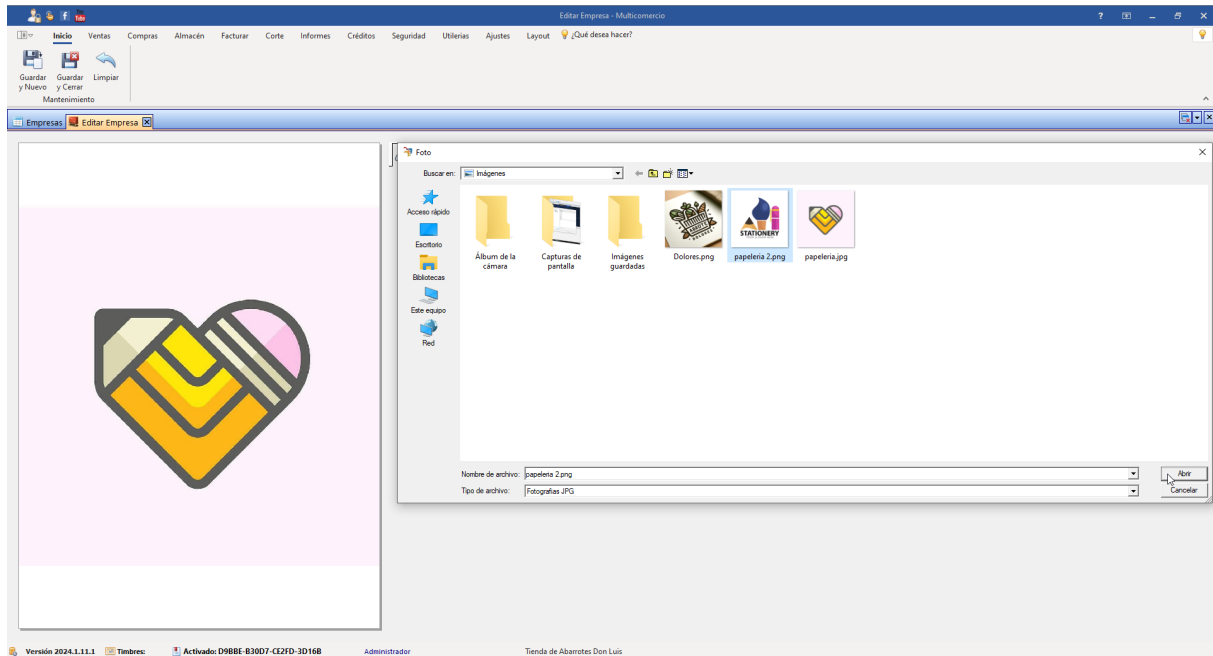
Tube

Editar Empresa - Multicomercio

? – ×

Inicio Ventas Compras Almacén Facturar Corte Informes Créditos Seguridad Utilerias Ajustes Layout ¿Qué desea hacer?

Guardar y Nuevo
Guardar y Cerrar
Limpiar
Mantenimiento

Empresas Editar Empresa

Foto

Buscar en: Imágenes

Acceso rápido
Escritorio
Bibliotecas
Este equipo
Red

Álbum de la cámara
Capturas de pantalla
Imágenes guardadas
Dolores.png
STATIONERY
papeleria 2.png
papeleria.jpg

Nombre de archivo: papeleria 2.png
Tipo de archivo: Fotografías JPG

Abrir
Cancelar

Versión 2024.1.11.1 Timbres: Activado: D9BBE-B30D7-CE2FD-3D16B Administrador Tienda de Abarrotes Don Luis